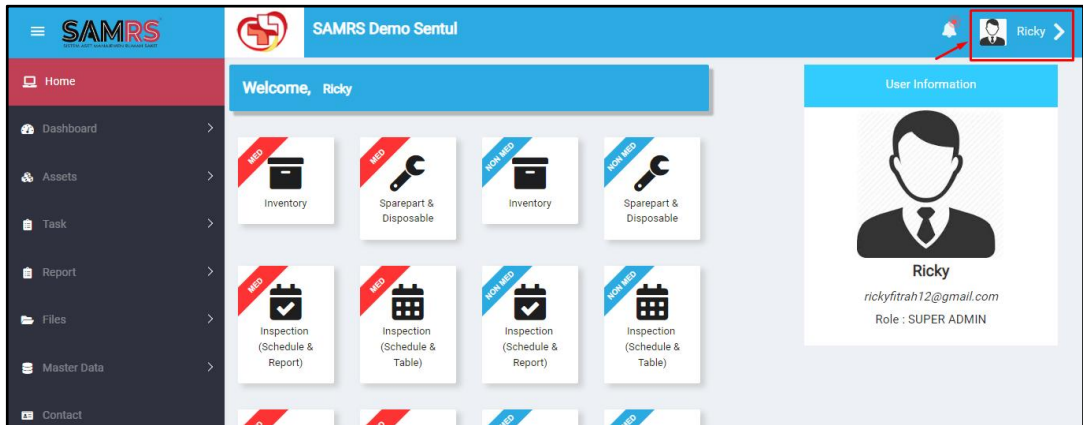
SAMRS
SISTEM ASET MANAJEMEN RUMAH SAKIT

SAMRS Demo Sentul

Ricky

Home
Dashboard
Assets
Task
Report
Files
Master Data
Contact

Welcome, Ricky

MED
Inventory

MED
Sparepart & Disposable

NON MED
Inventory

NON MED
Sparepart & Disposable

MED
Inspection (Schedule & Report)

MED
Inspection (Schedule & Table)

NON MED
Inspection (Schedule & Report)

NON MED
Inspection (Schedule & Table)

User Information

Ricky
rickyfitrah12@gmail.com
Role : SUPER ADMIN